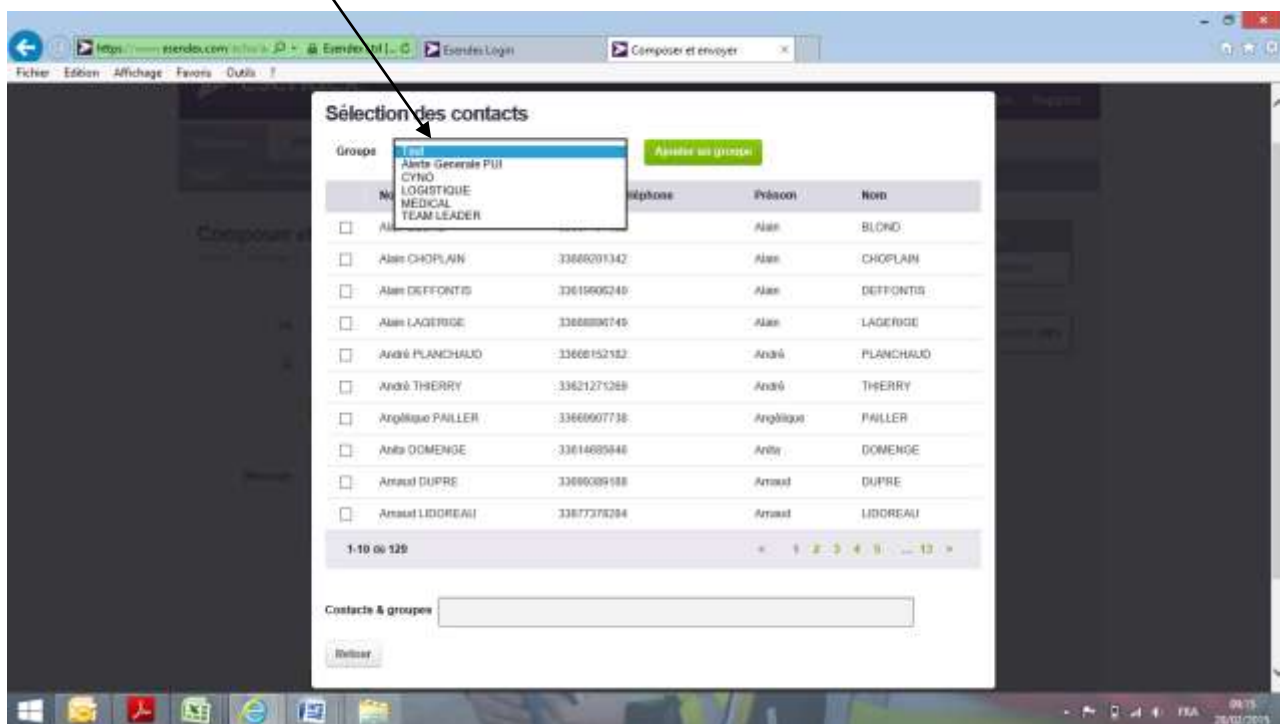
https://www.esendex.com/ Esendex Ltd [... Esendex Login Composer et envoyer

Fichier Edition Affichage Favoris Outils ?

Sélection des contacts

Groupe

Test
Alerte Generale PUI
CYNO
LOGISTIQUE
MEDICAL
TEAM LEADER

Ajouter au groupe

| | No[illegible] | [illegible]éléphone | Prénom | Nom |
|---|---|---|---|---|
| ☐ | Ala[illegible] | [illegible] | Alain | BLOND |
| ☐ | Alain CHOPLAIN | 33688201342 | Alain | CHOPLAIN |
| ☐ | Alain DEFFONTIS | 33619606240 | Alain | DEFFONTIS |
| ☐ | Alain LAGERGE | 33668090749 | Alain | LAGERGE |
| ☐ | André PLANCHAUD | 33608152182 | André | PLANCHAUD |
| ☐ | André THIERRY | 33621271269 | André | THIERRY |
| ☐ | Angélique PAILLER | 33669607738 | Angélique | PAILLER |
| ☐ | Anita DOMENGE | 33614685848 | Anita | DOMENGE |
| ☐ | Arnaud DUPRE | 33680089188 | Arnaud | DUPRE |
| ☐ | Arnaud LIDOREAU | 33677378284 | Arnaud | LIDOREAU |

1-10 de 129

« 1 2 3 4 5 ... 13 »

Contacts & groupes

Retour

FRA 09:15 28/02/2016